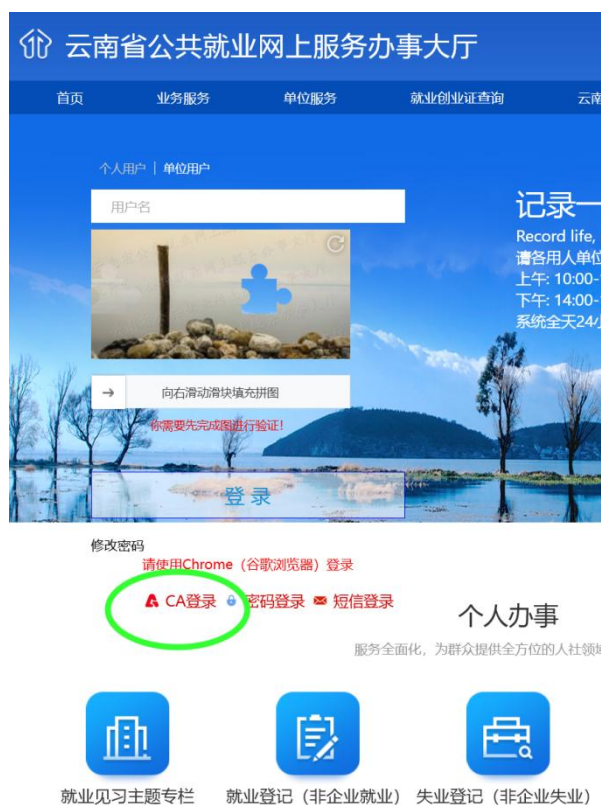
云南省公共就业网上服务办事大厅

首页 业务服务 单位服务 就业创业证查询 云南

个人用户 | 单位用户

用户名

向右滑动滑块填充拼图

你需要先完成图进行验证!

登录

记录一

Record life,
请各用人单位
上午: 10:00-
下午: 14:00-
系统全天24小

修改密码

请使用Chrome(谷歌浏览器)登录

CA登录 密码登录 短信登录

个人办事

服务全面化,为群众提供全方位的人社领域

就业见习主题专栏 就业登记(非企业就业) 失业登记(非企业失业)